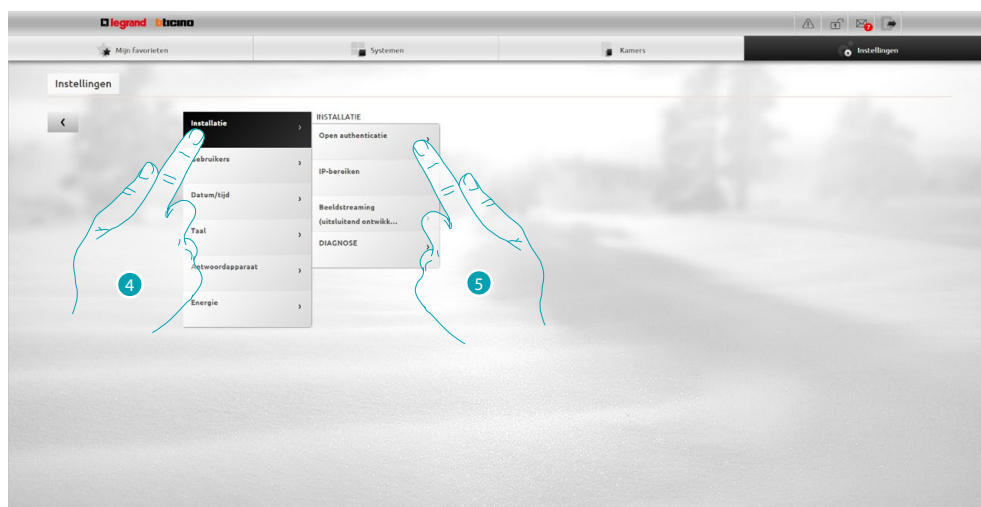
legrand bticino

7

Mijn favorieten

Systemen

Kamers

Instellingen

Instellingen

<

Installatie >

Gebruikers >

Datum/tijd >

Taal >

Antwoordapparaat >

Energie >

INSTALLATIE

Open authenticatie >

IP-bereiken

Beeldstreaming (uitsluitend ontwikk...

DIAGNOSE >

4

5